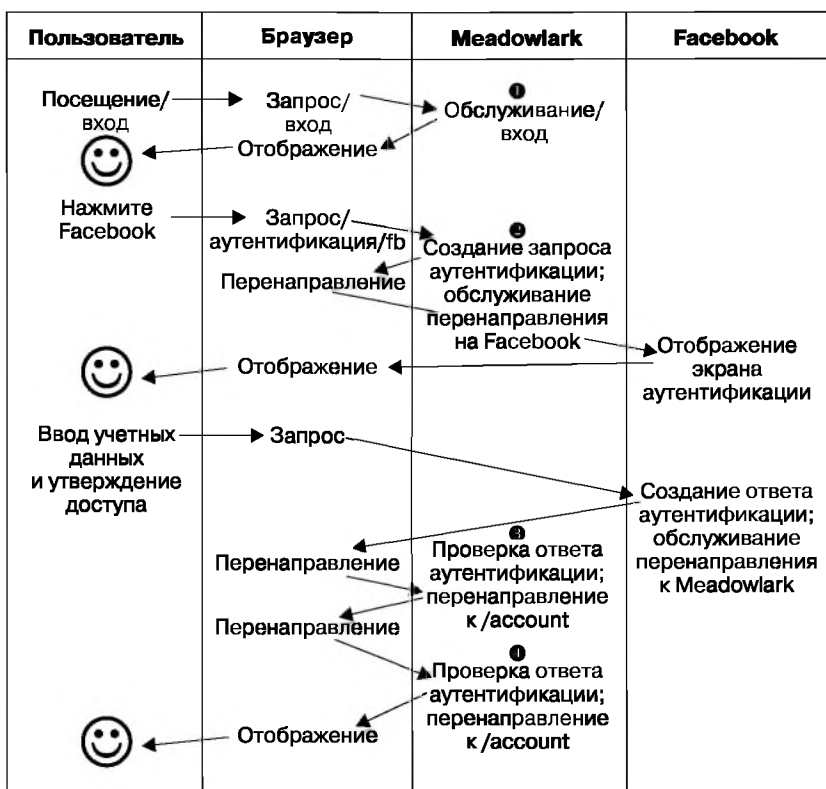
| Пользователь | Браузер | Meadowlark | Facebook |
|---|---|---|---|

Посещение/вход → Запрос/вход → ❶ Обслуживание/вход

Отображение

Нажмите Facebook → Запрос/аутентификация/fb → ❷ Создание запроса аутентификации; обслуживание перенаправления на Facebook

Перенаправление

Отображение ← Отображение экрана аутентификации

Ввод учетных данных и утверждение доступа → Запрос → Создание ответа аутентификации; обслуживание перенаправления к Meadowlark

Перенаправление → ❸ Проверка ответа аутентификации; перенаправление к /account

Перенаправление → ❹ Проверка ответа аутентификации; перенаправление к /account

Отображение